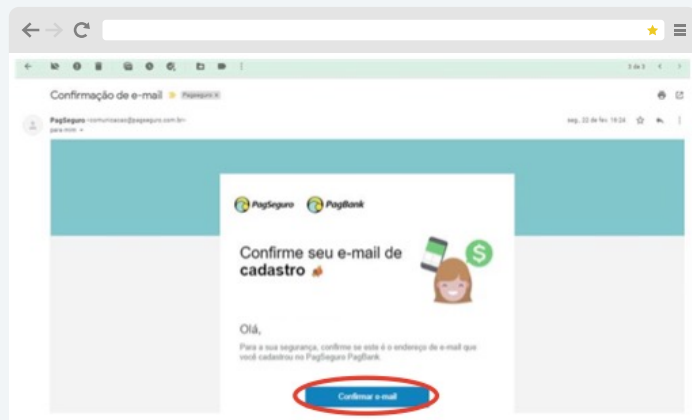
Confirmação de e-mail Pagseguro ×

PagSeguro <comunicacao@pagseguro.com.br>
para mim

seg., 22 de fev. 19:24

PagSeguro PagBank

Confirme seu e-mail de **cadastro**

Olá,

Para a sua segurança, confirme se este é o endereço de e-mail que você cadastrou no PagSeguro PagBank.

Confirmar e-mail